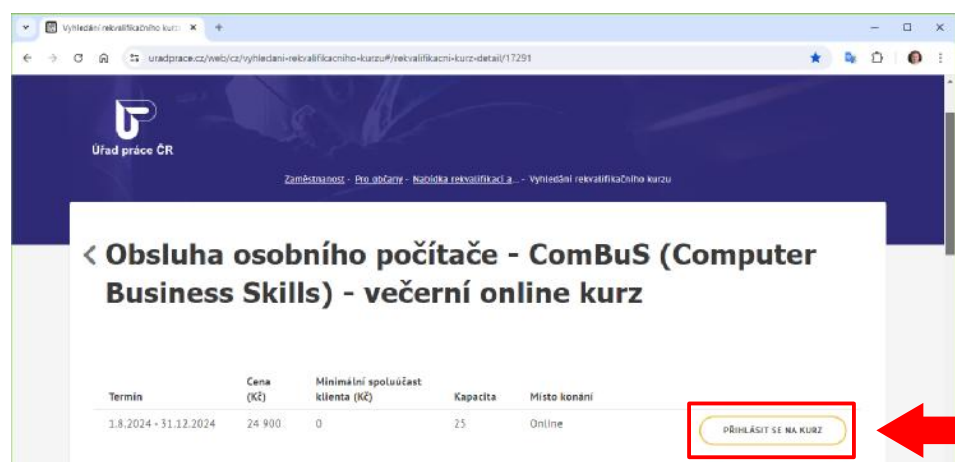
Vyhledání rekvalifikačního kurz ×

uradprace.cz/web/cz/vyhledani-rekvalifikacniho-kurzu#/rekvalifikacni-kurz-detail/17291

Úřad práce ČR

Zaměstnanost › Pro občany › Nabídka rekvalifikací a... › Vyhledání rekvalifikačního kurzu

< Obsluha osobního počítače - ComBuS (Computer Business Skills) - večerní online kurz

| Termín | Cena (Kč) | Minimální spoluúčast klienta (Kč) | Kapacita | Místo konání | |
|---|---|---|---|---|---|
| 1.8.2024 - 31.12.2024 | 24 900 | 0 | 25 | Online | PŘIHLÁSIT SE NA KURZ |